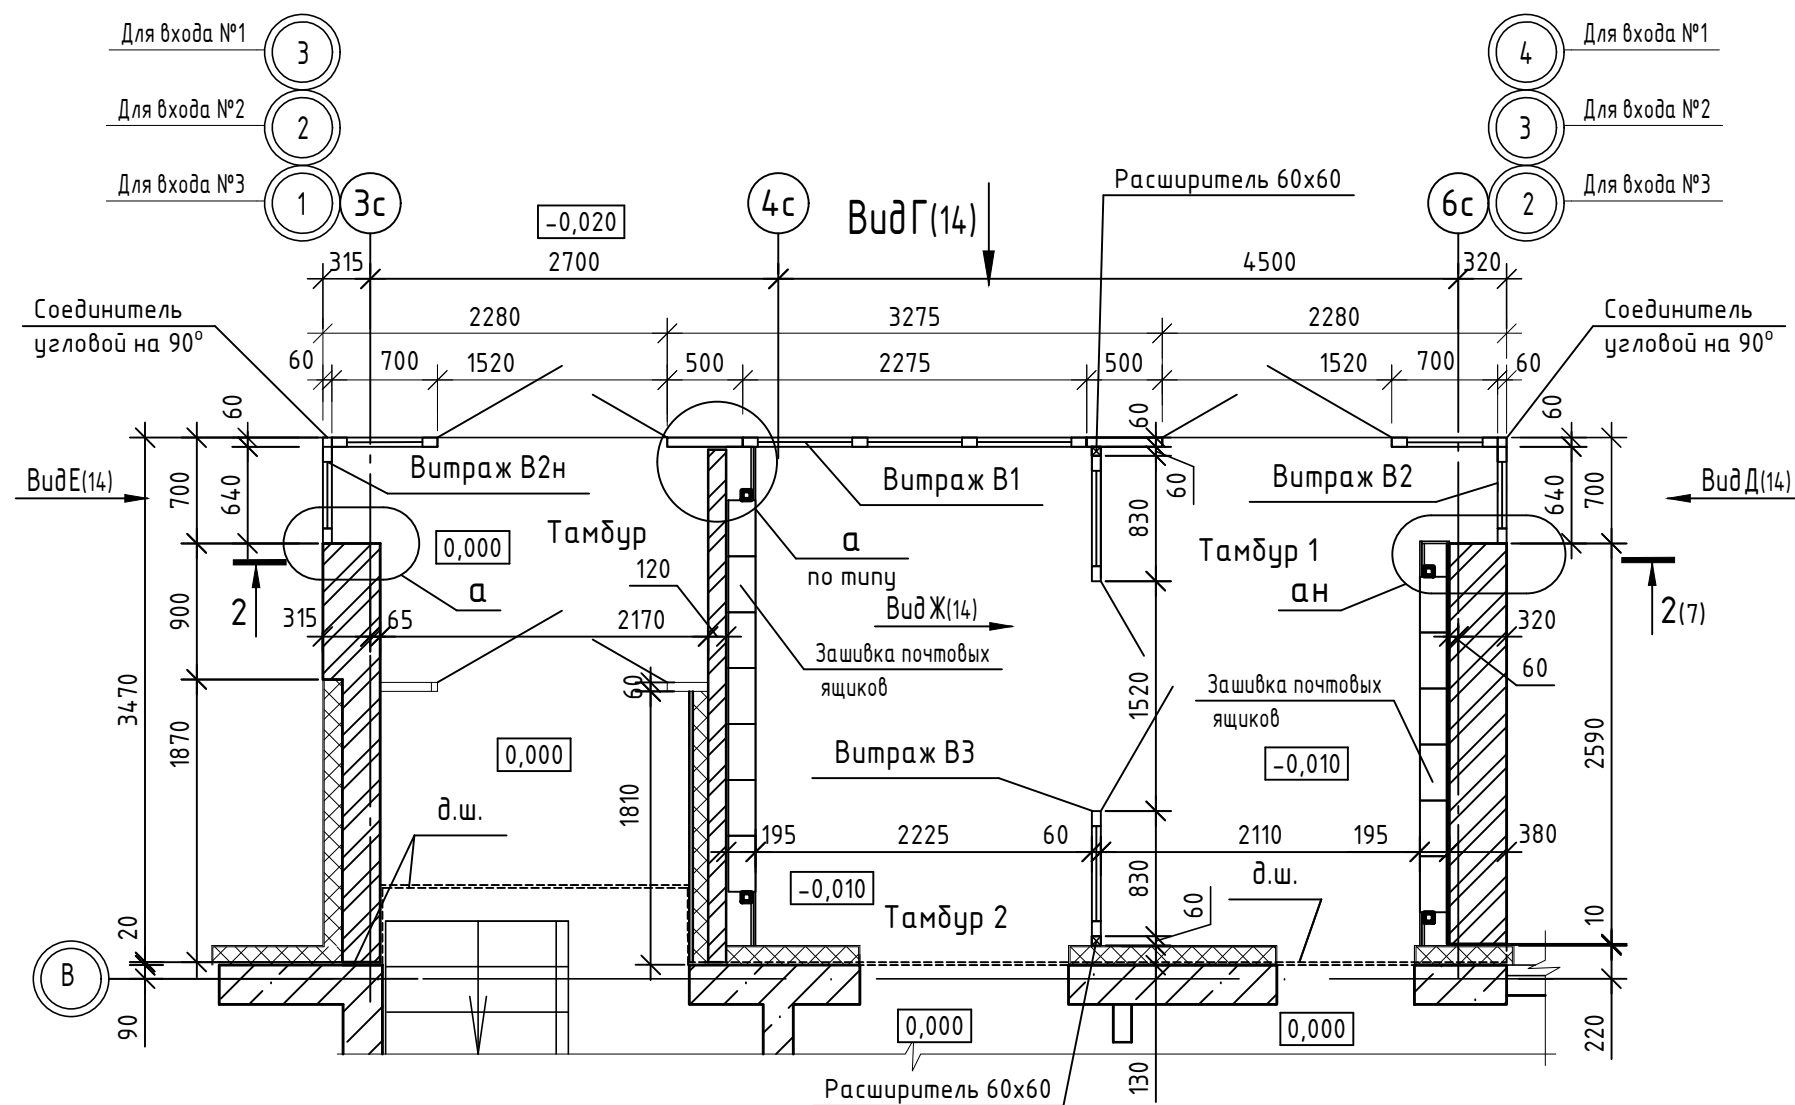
Для входа №1
3
Для входа №2
2
Для входа №3
1
3с
4с
ВидГ(14)
Расширитель 60х60
4
Для входа №1
3
Для входа №2
6с
2
Для входа №3
-0,020
315
2700
4500
320
Соединитель угловой на 90°
2280
3275
2280
Соединитель угловой на 90°
60
700
1520
500
2275
500
1520
700
60
60
60
60
Витраж В2н
Витраж В1
Витраж В2
ВидЕ(14)
700
640
60
ВидД(14)
640
700
830
Тамбур
0,000
а
Тамбур 1
а
по типу
120
ан
2
900
315
65
2170
ВидЖ(14)
2(7)
320
Зашивка почтовых ящиков
60
60
1520
Зашивка почтовых ящиков
3470
1870
0,000
2590
1810
Витраж В3
-0,010
д.ш.
195
2225
60
2110
195
380
830
-0,010
д.ш.
Тамбур 2
60
10
20
В
90
0,000
0,000
220
Расширитель 60х60
130